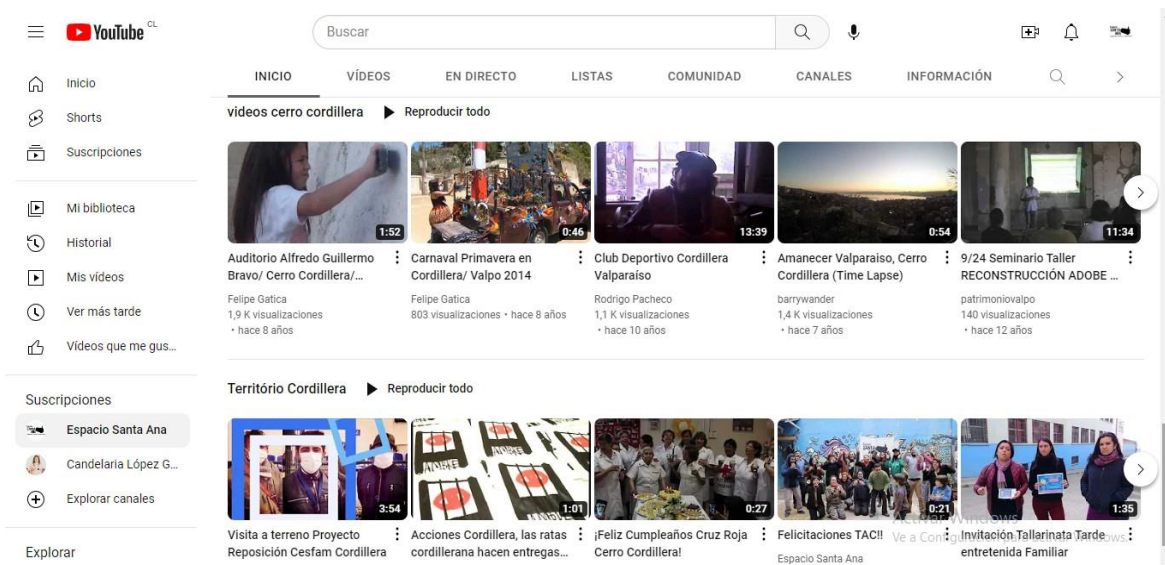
YouTube CL

Buscar

Inicio
Shorts
Suscripciones

Mi biblioteca
Historial
Mis vídeos
Ver más tarde
Vídeos que me gus...

Suscripciones
Espacio Santa Ana
Candelaria López G...
Explorar canales

Explorar

INICIO VÍDEOS EN DIRECTO LISTAS COMUNIDAD CANALES INFORMACIÓN

videos cerro cordillera Reproducir todo

1:52
Auditorio Alfredo Guillermo Bravo/ Cerro Cordillera/...
Felipe Gatica
1,9 K visualizaciones • hace 8 años

0:46
Carnaval Primavera en Cordillera/ Valpo 2014
Felipe Gatica
803 visualizaciones • hace 8 años

13:39
Club Deportivo Cordillera Valparaíso
Rodrigo Pacheco
1,1 K visualizaciones • hace 10 años

0:54
Amanecer Valparaiso, Cerro Cordillera (Time Lapse)
barrywander
1,4 K visualizaciones • hace 7 años

11:34
9/24 Seminario Taller RECONSTRUCCIÓN ADOBE ...
patrimoniovalpo
140 visualizaciones • hace 12 años

Território Cordillera Reproducir todo

3:54
Visita a terreno Proyecto Reposición Cesfam Cordillera

1:01
Acciones Cordillera, las ratas cordillerana hacen entregas...

0:27
¡Feliz Cumpleaños Cruz Roja Cerro Cordillera!

0:21
Felicitaciones TAC!!
Espacio Santa Ana

1:35
Invitación Tallarinata Tarde entretenida Familiar

Activar Windows
Ve a Configuración para activar Windows.